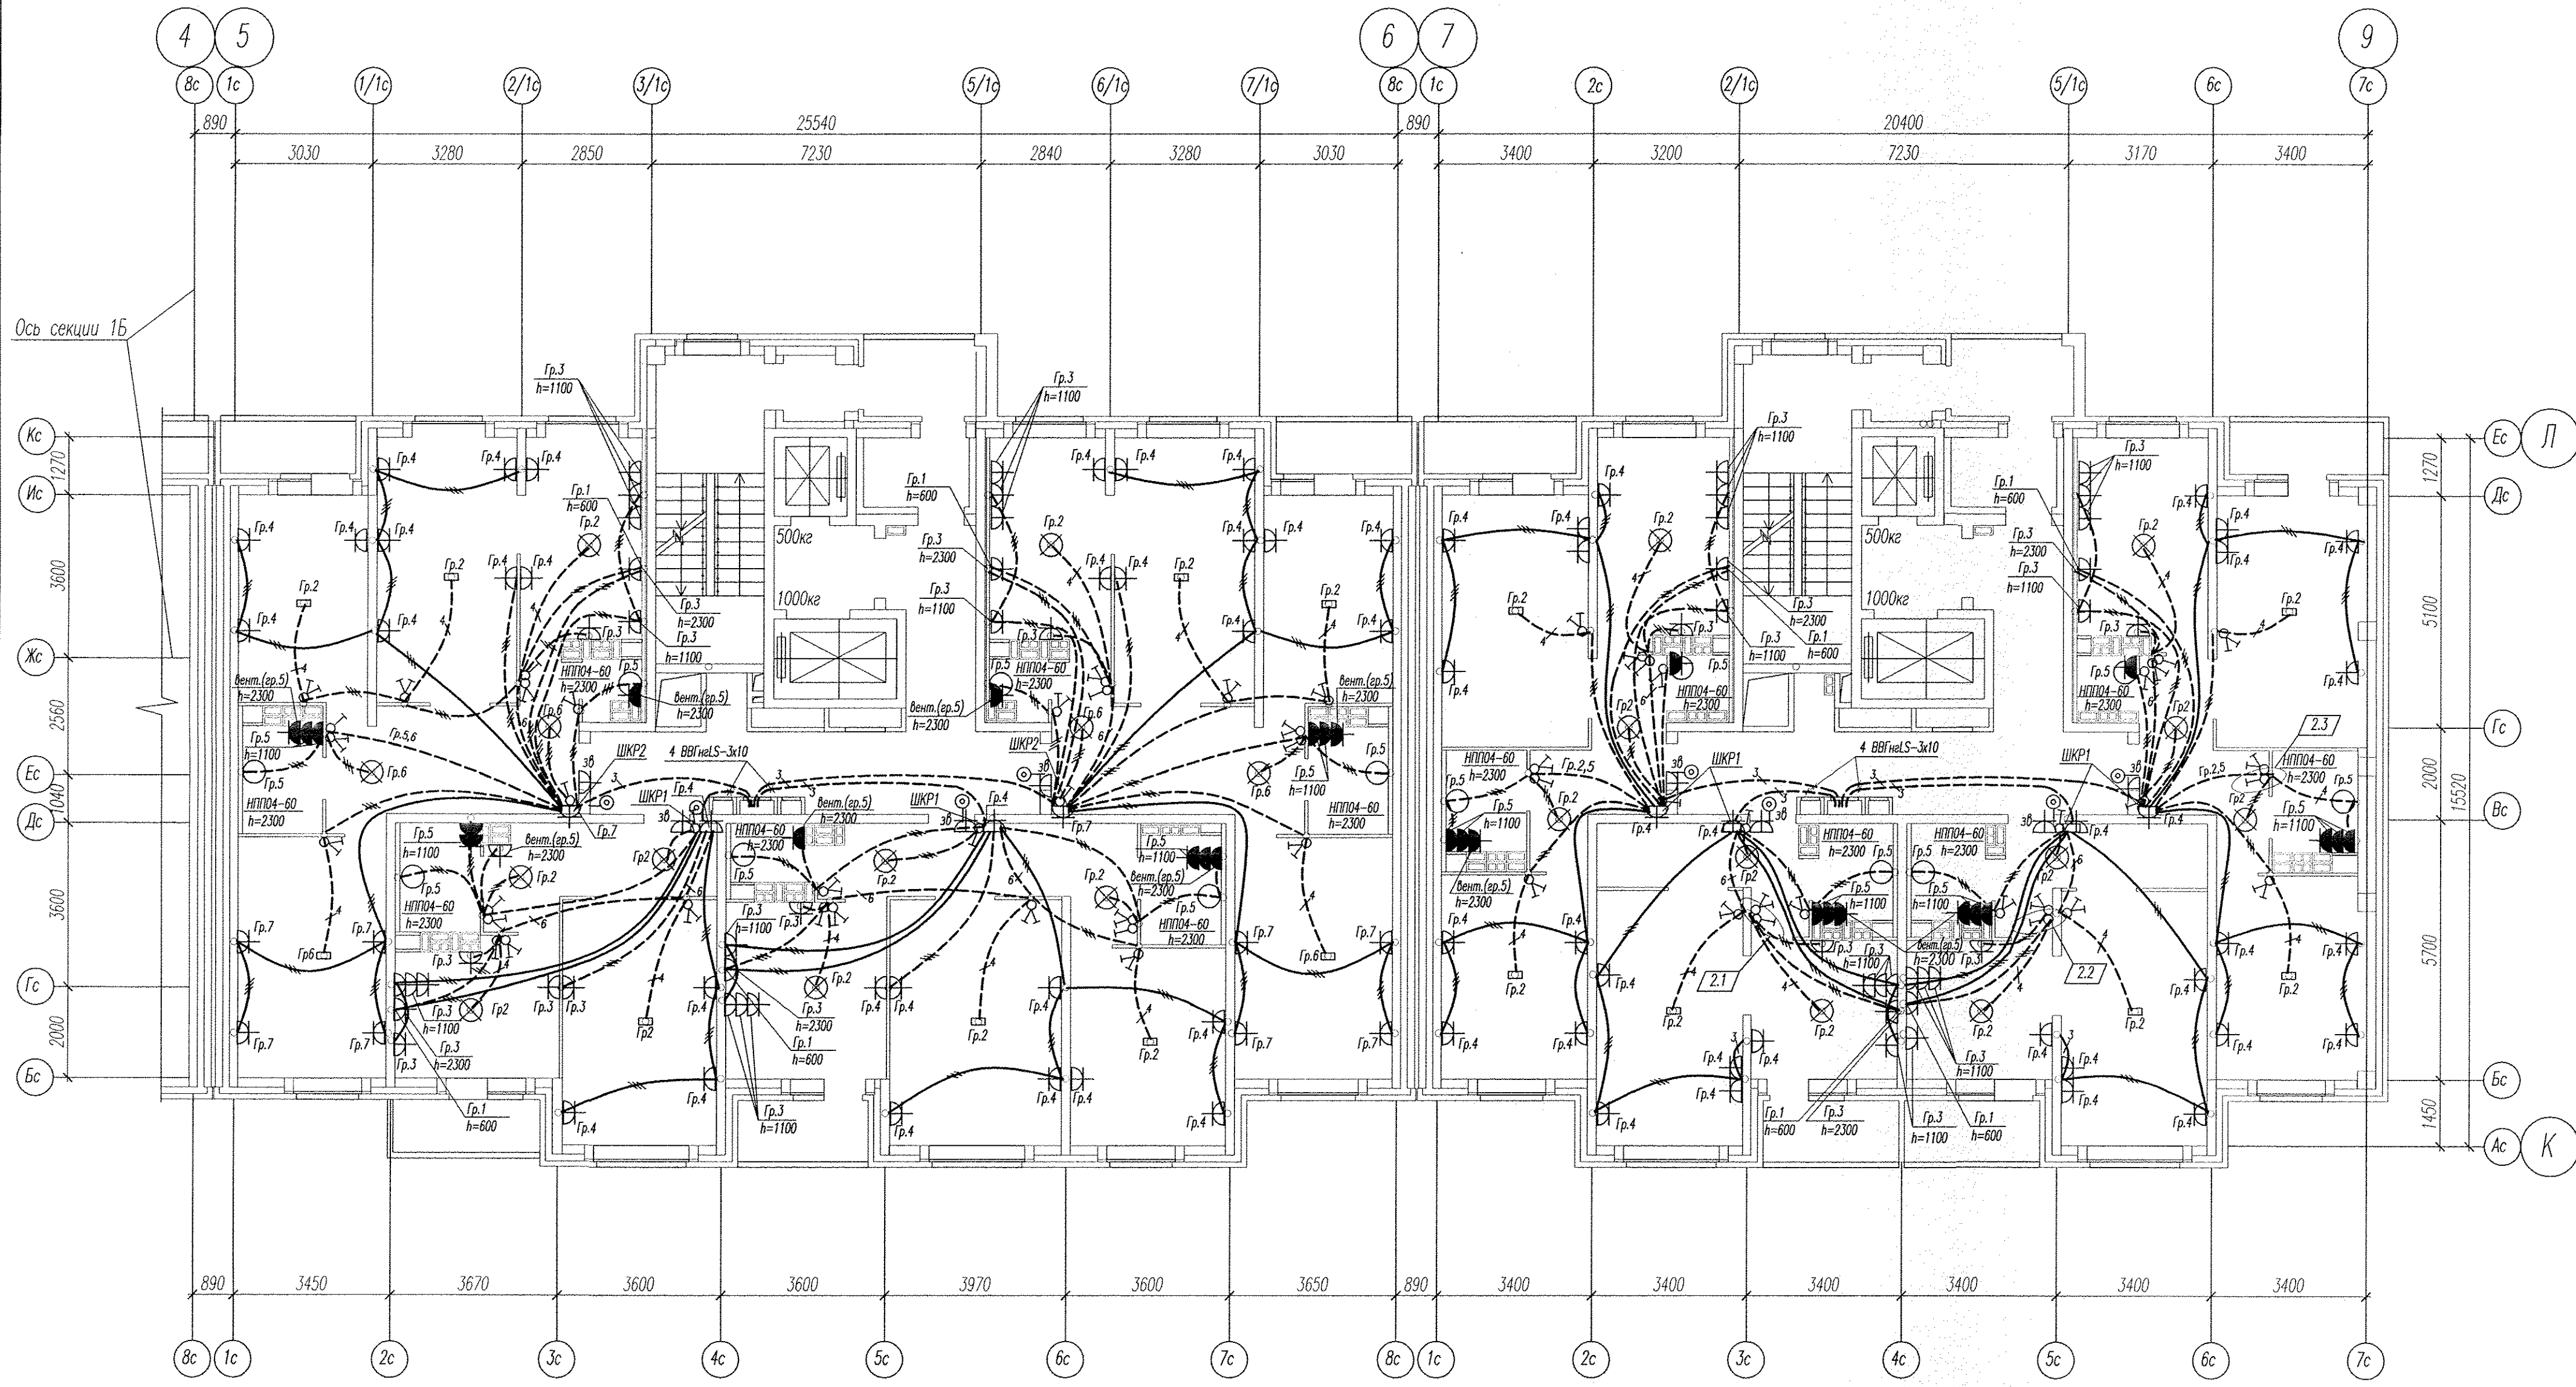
4 5 6 7 9

8с 1с 1/1с 2/1с 3/1с 5/1с 6/1с 7/1с 8с 1с 2с 2/1с 5/1с 6с 7с

890 25540 890 20400

3030 3280 2850 7230 2840 3280 3030 3400 3200 7230 3170 3400

Ось секции 1Б

Кс Ис Жс Ес Дс Гс Бс

1270 3600 2560 1040 3600 2000

Ес Л Дс Гс Вс Бс Ас К

1270 5100 2000 15520 5700 1450

Гр.3 h=1100
Гр.1 h=600
Гр.2
Гр.4
Гр.3 h=2300
Гр.3 h=1100
НПП04-60 h=2300
Гр.5
вент.(гр.5) h=2300
Гр.5,6
Гр.5 h=1100
Гр.6
Гр.7
ШКР2
ШКР1
4 ВВГнеLS-3х10
500кг
1000кг
Гр.2,5
2.1 2.2 2.3
Гр6
Гр2

890 3450 3670 3600 3600 3970 3600 3650 890 3400 3400 3400 3400 3400 3400

8с 1с 2с 3с 4с 5с 6с 7с 8с 1с 2с 3с 4с 5с 6с 7с